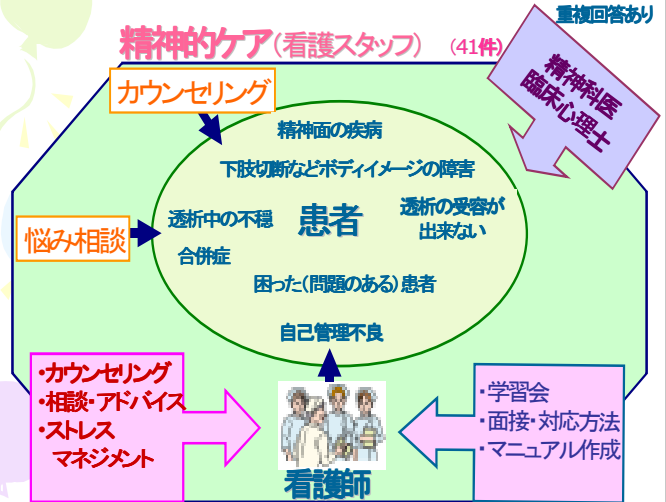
精神的ケア（看護スタッフ）（41件）

重複回答あり

カウンセリング

精神科医
臨床心理士

精神面の疾病

下肢切断などボディイメージの障害

透析中の不穏

患者

透析の受容が出来ない

悩み相談

合併症

困った（問題のある）患者

自己管理不良

・カウンセリング
・相談・アドバイス
・ストレス
マネジメント

看護師

・学習会
・面接・対応方法
・マニュアル作成